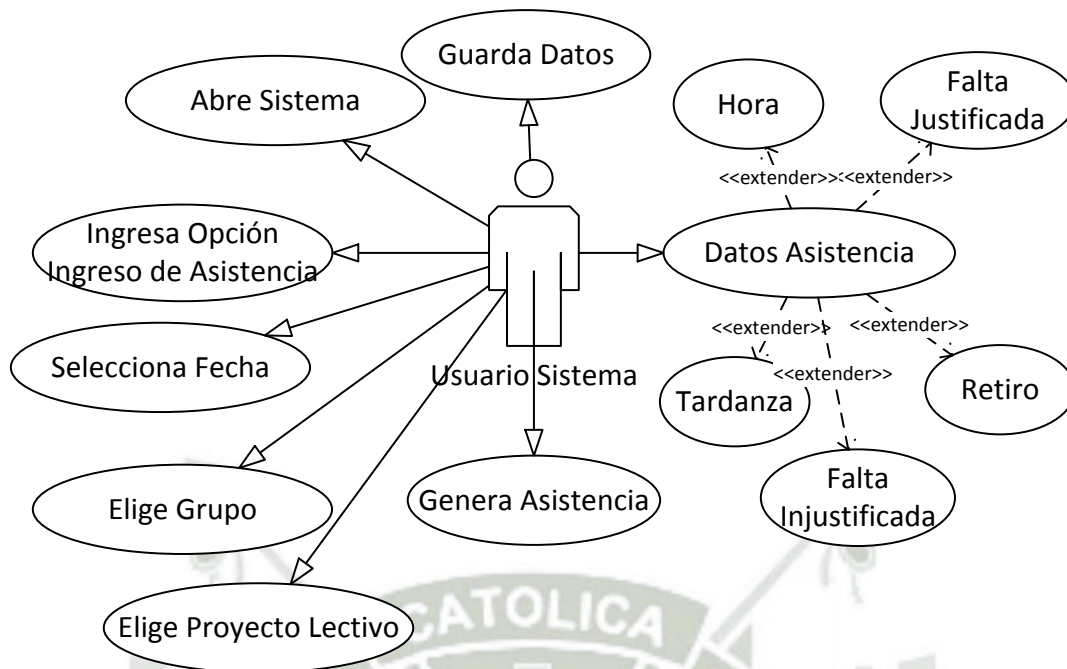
Guarda Datos

Abre Sistema

Hora

Falta Justificada

<<extender>>

<<extender>>

Ingresa Opción Ingreso de Asistencia

Datos Asistencia

<<extender>>

<<extender>>

Selecciona Fecha

Usuario Sistema

<<extender>>

Tardanza

Retiro

Elige Grupo

Genera Asistencia

Falta Injustificada

Elige Proyecto Lectivo

CATOLICA